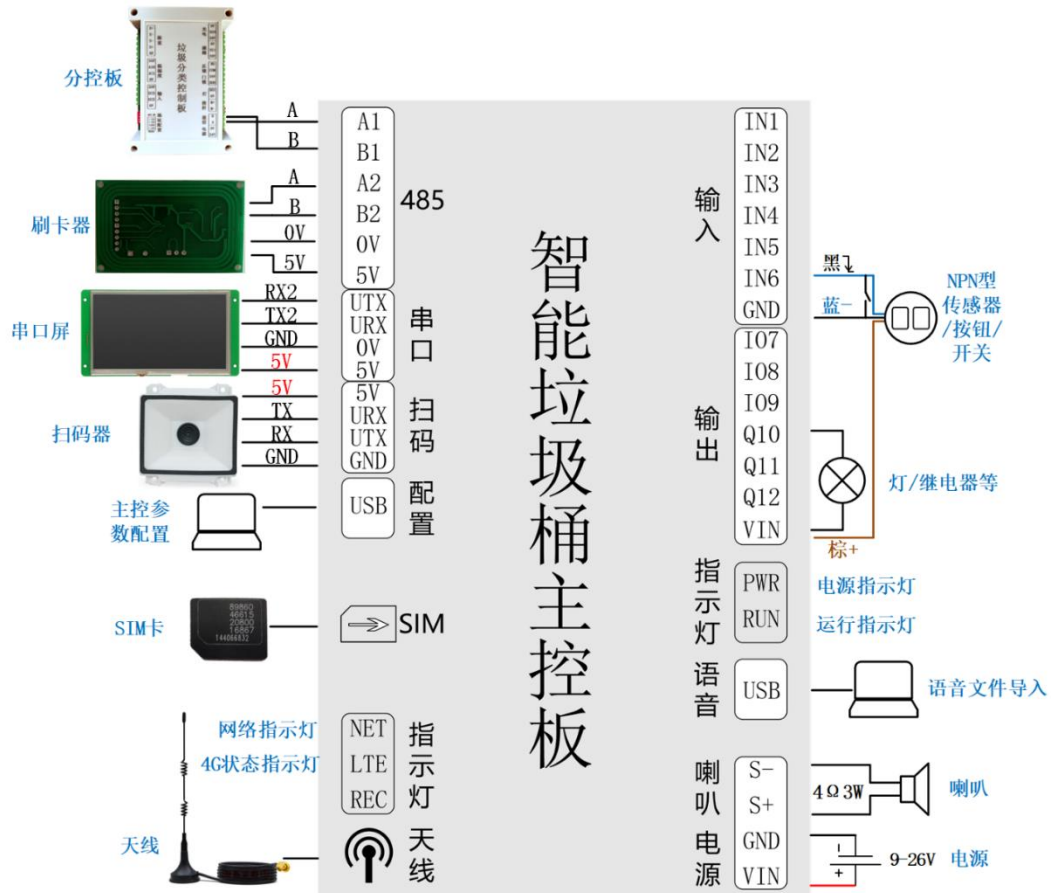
分控板

垃圾分类控制板

A
B

A1
B1
A2
B2
0V
5V

485

刷卡器

A
B
0V
5V

串口屏

RX2
TX2
GND
5V

UTX
URX
0V
5V

串口

扫码器

5V
TX
RX
GND

5V
URX
UTX
GND

扫码

主控参数配置

USB

配置

SIM卡

89860
46615
20800
14867
144066832

SIM

网络指示灯
4G状态指示灯

NET
LTE
REC

指示灯

天线

天线

智能垃圾桶主控板

输入

IN1
IN2
IN3
IN4
IN5
IN6
GND

黑
蓝-

NPN型传感器/按钮/开关

输出

IO7
IO8
IO9
Q10
Q11
Q12
VIN

灯/继电器等

棕+

指示灯

PWR
RUN

电源指示灯
运行指示灯

语音

USB

语音文件导入

喇叭

S-
S+

4Ω3W

喇叭

电源

GND
VIN

9-26V

电源